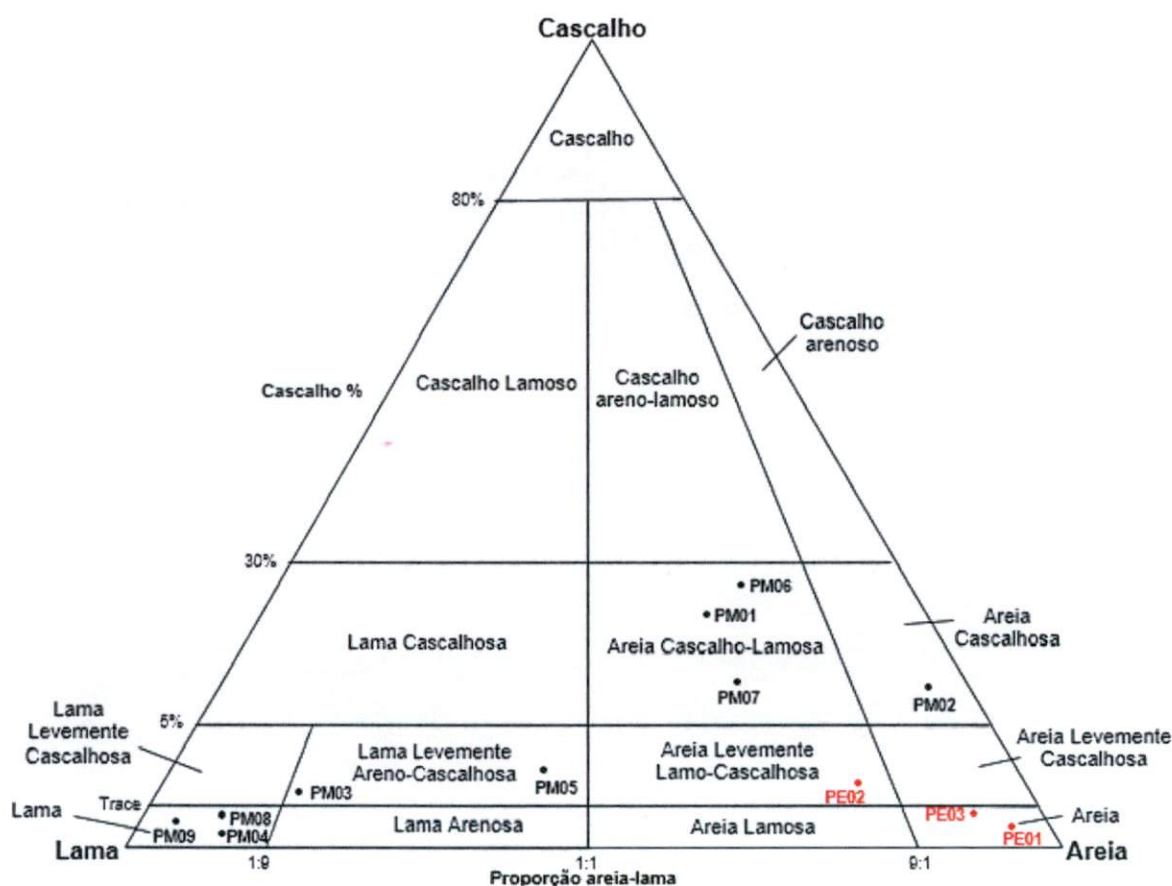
Cascalho

Cascalho

80%

Cascalho arenoso

Cascalho %

Cascalho Lamoso

Cascalho areno-lamoso

30%

PM06

PM01

Areia Cascalhosa

Lama Cascalhosa

Areia Cascalho-Lamosa

PM07

PM02

Lama Levemente Cascalhosa

5%

Lama Levemente Areno-Cascalhosa

Areia Levemente Lamo-Cascalhosa

Areia Levemente Cascalhosa

PM03

PM05

PE02

Lama

Trace

PM08

PM09

PM04

Lama Arenosa

Areia Lamosa

PE03

Areia

PE01

Lama

1:9

1:1

9:1

Areia

Proporção areia-lama